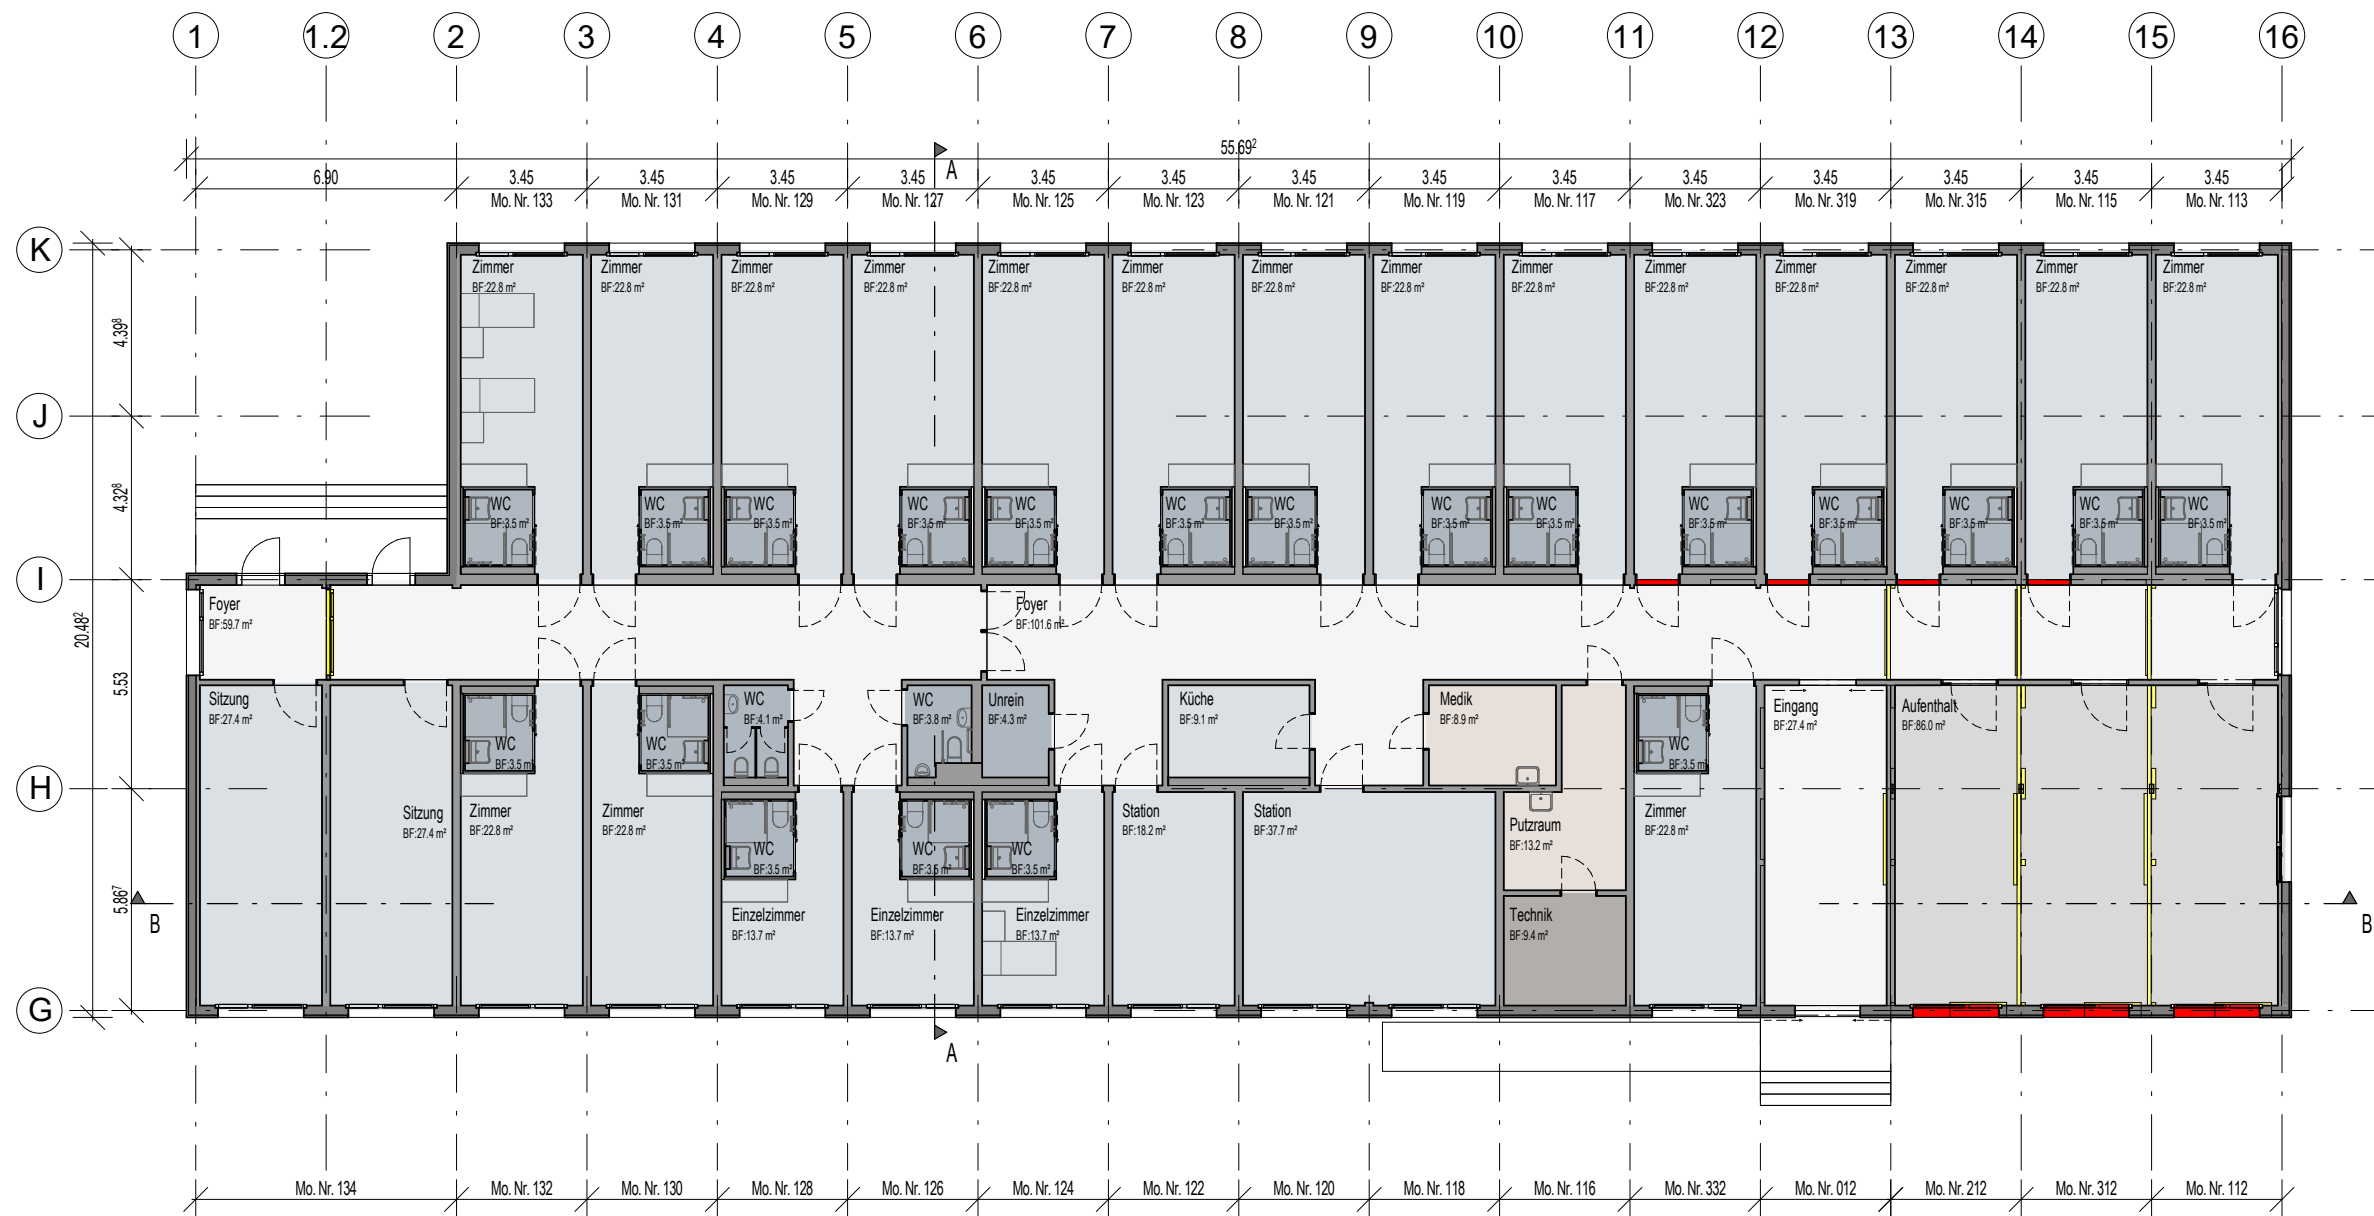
1 1.2 2 3 4 5 6 7 8 9 10 11 12 13 14 15 16

55.69²

6.90 | 3.45 | 3.45 | 3.45 | 3.45 | 3.45 | 3.45 | 3.45 | 3.45 | 3.45 | 3.45 | 3.45 | 3.45 | 3.45 | 3.45

Mo. Nr. 133 | Mo. Nr. 131 | Mo. Nr. 129 | Mo. Nr. 127 | Mo. Nr. 125 | Mo. Nr. 123 | Mo. Nr. 121 | Mo. Nr. 119 | Mo. Nr. 117 | Mo. Nr. 323 | Mo. Nr. 319 | Mo. Nr. 315 | Mo. Nr. 115 | Mo. Nr. 113

A

K J I H G

4.39⁸ 4.32⁸ 20.48² 5.53 5.86⁷

Zimmer BF:22.8 m² (14×)

WC BF:3.5 m² (13×)

Foyer BF:59.7 m²

Foyer BF:101.6 m²

Sitzung BF:27.4 m²

Sitzung BF:27.4 m²

WC BF:3.5 m²

Zimmer BF:22.8 m²

Zimmer BF:22.8 m²

WC BF:3.5 m²

WC BF:4.1 m²

WC BF:3.8 m²

Unrein BF:4.3 m²

Küche BF:9.1 m²

Medik BF:8.9 m²

WC BF:3.5 m²

Eingang BF:27.4 m²

Aufenthalt BF:86.0 m²

WC BF:3.5 m²

WC BF:3.6 m²

WC BF:3.5 m²

Station BF:18.2 m²

Station BF:37.7 m²

Putzraum BF:13.2 m²

Zimmer BF:22.8 m²

Einzelzimmer BF:13.7 m²

Einzelzimmer BF:13.7 m²

Einzelzimmer BF:13.7 m²

Technik BF:9.4 m²

B B

A

Mo. Nr. 134 | Mo. Nr. 132 | Mo. Nr. 130 | Mo. Nr. 128 | Mo. Nr. 126 | Mo. Nr. 124 | Mo. Nr. 122 | Mo. Nr. 120 | Mo. Nr. 118 | Mo. Nr. 116 | Mo. Nr. 332 | Mo. Nr. 012 | Mo. Nr. 212 | Mo. Nr. 312 | Mo. Nr. 112